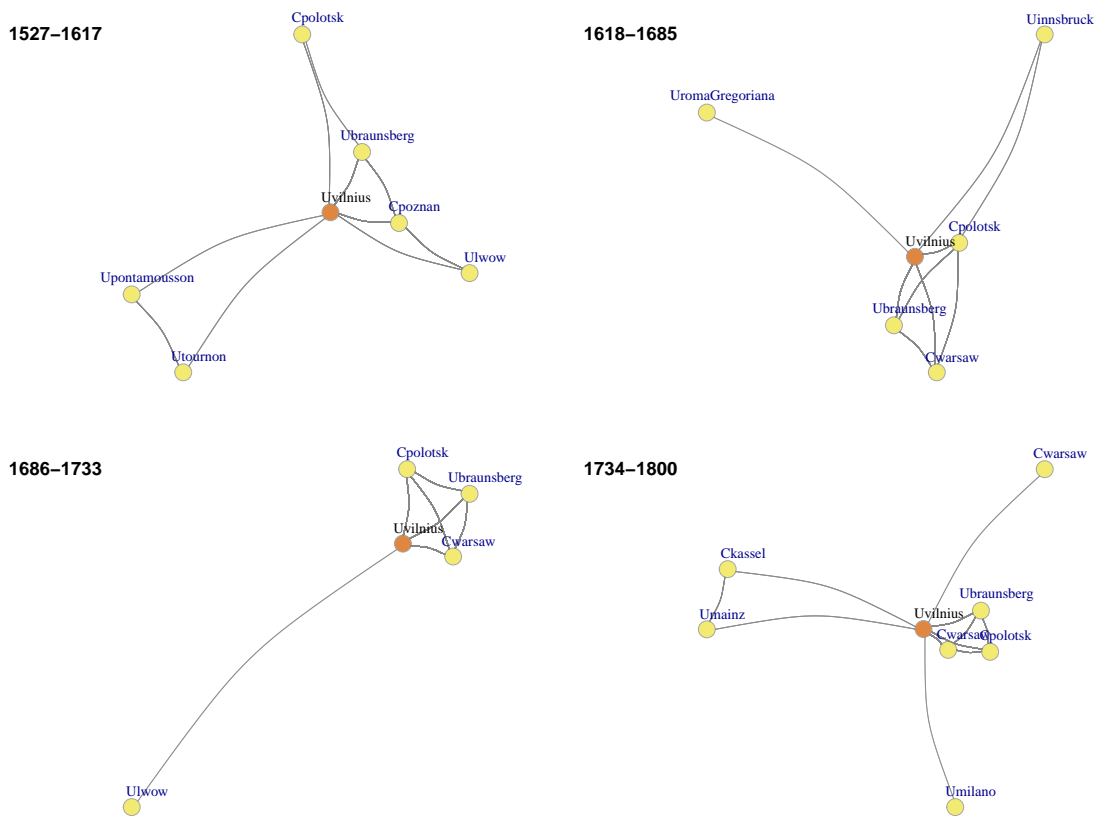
1527–1617

Cpolotsk
Ubraunsberg
Uvilnius
Cpoznan
Ulwow
Upontamousson
Utournon

1618–1685

Uinnsbruck
UromaGregoriana
Cpolotsk
Uvilnius
Ubraunsberg
Cwarsaw

1686–1733

Cpolotsk
Ubraunsberg
Uvilnius
Cwarsaw
Ulwow

1734–1800

Cwarsaw
Ckassel
Ubraunsberg
Umainz
Uvilnius
Cwarsaw
Cpolotsk
Umilano